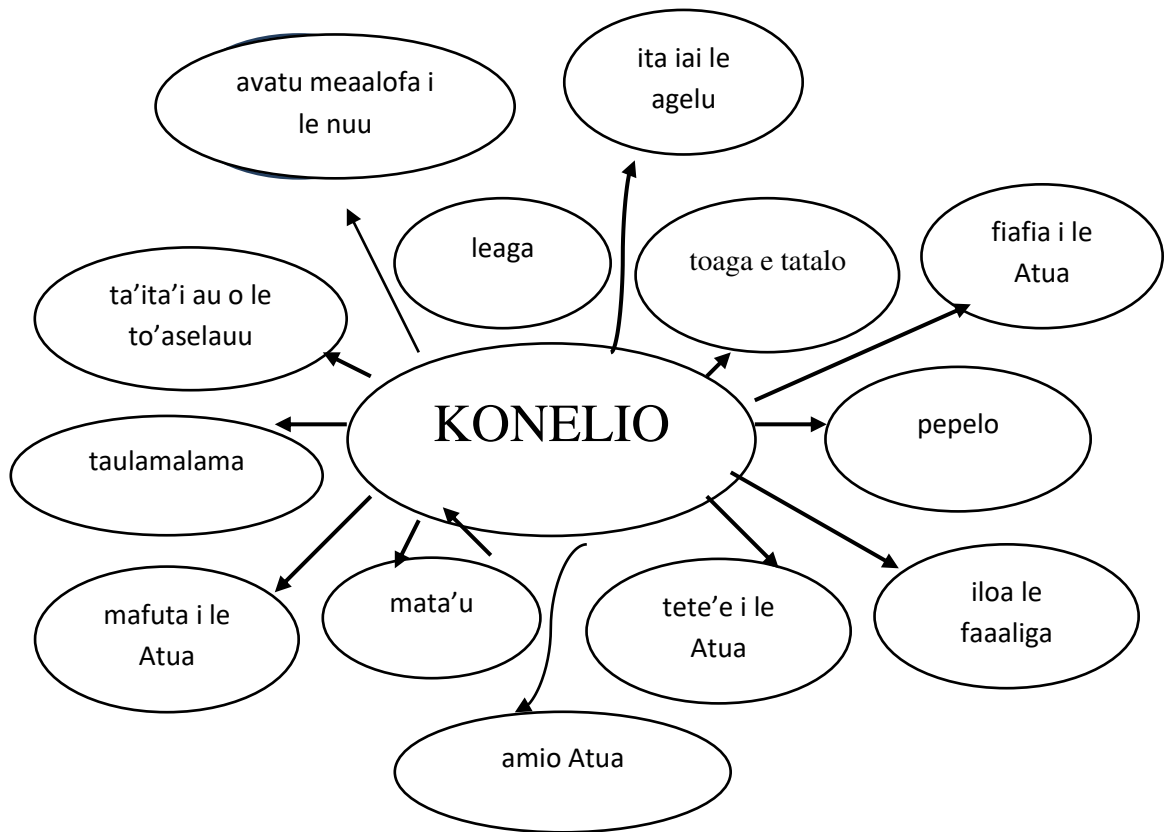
avatu meaalofa i le nuu

ita iai le agelu

leaga

toaga e tatalo

fiafia i le Atua

ta'ita'i au o le to'aselauu

KONELIO

pepelo

taulamalama

mafuta i le Atua

mata'u

tete'e i le Atua

iloa le faaaliga

amio Atua